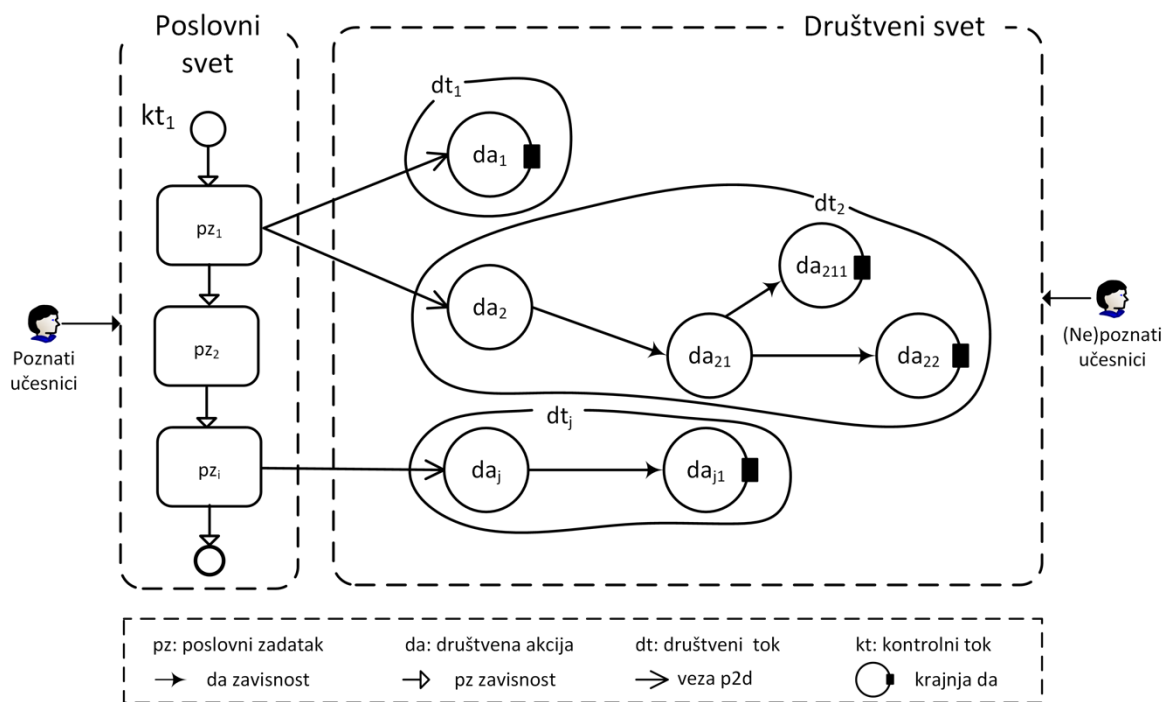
Poslovni svet

Društveni svet

$kt_1$

$pz_1$

$pz_2$

$pz_i$

$dt_1$

$da_1$

$dt_2$

$da_2$

$da_{21}$

$da_{211}$

$da_{22}$

$dt_j$

$da_j$

$da_{j1}$

Poznati učesnici

(Ne)poznati učesnici

pz: poslovni zadatak
da: društvena akcija
dt: društveni tok
kt: kontrolni tok
da zavisnost
pz zavisnost
veza p2d
krajnja da